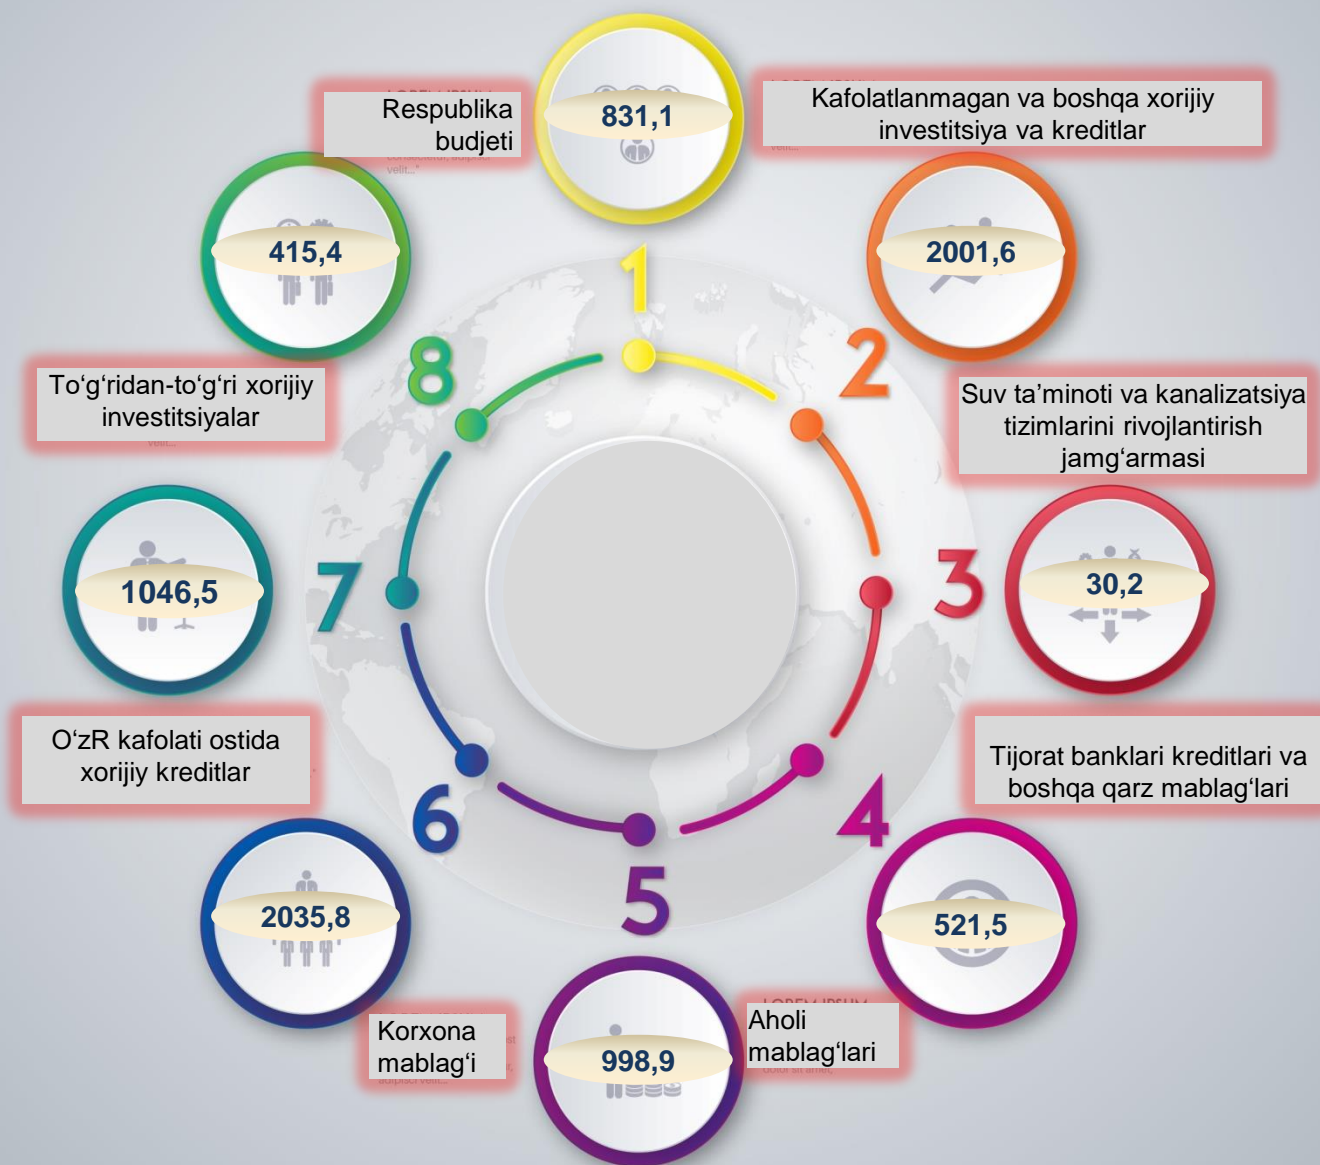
Respublika budjeti

831,1

Kafolatlanmagan va boshqa xorijiy investitsiya va kreditlar

415,4

2001,6

1

8

2

To‘g‘ridan-to‘g‘ri xorijiy investitsiyalar

Suv ta’minoti va kanalizatsiya tizimlarini rivojlantirish jamg‘armasi

1046,5

7

3

30,2

O‘zR kafolati ostida xorijiy kreditlar

Tijorat banklari kreditlari va boshqa qarz mablag‘lari

6

4

5

2035,8

521,5

Korxona mablag‘i

998,9

Aholi mablag‘lari